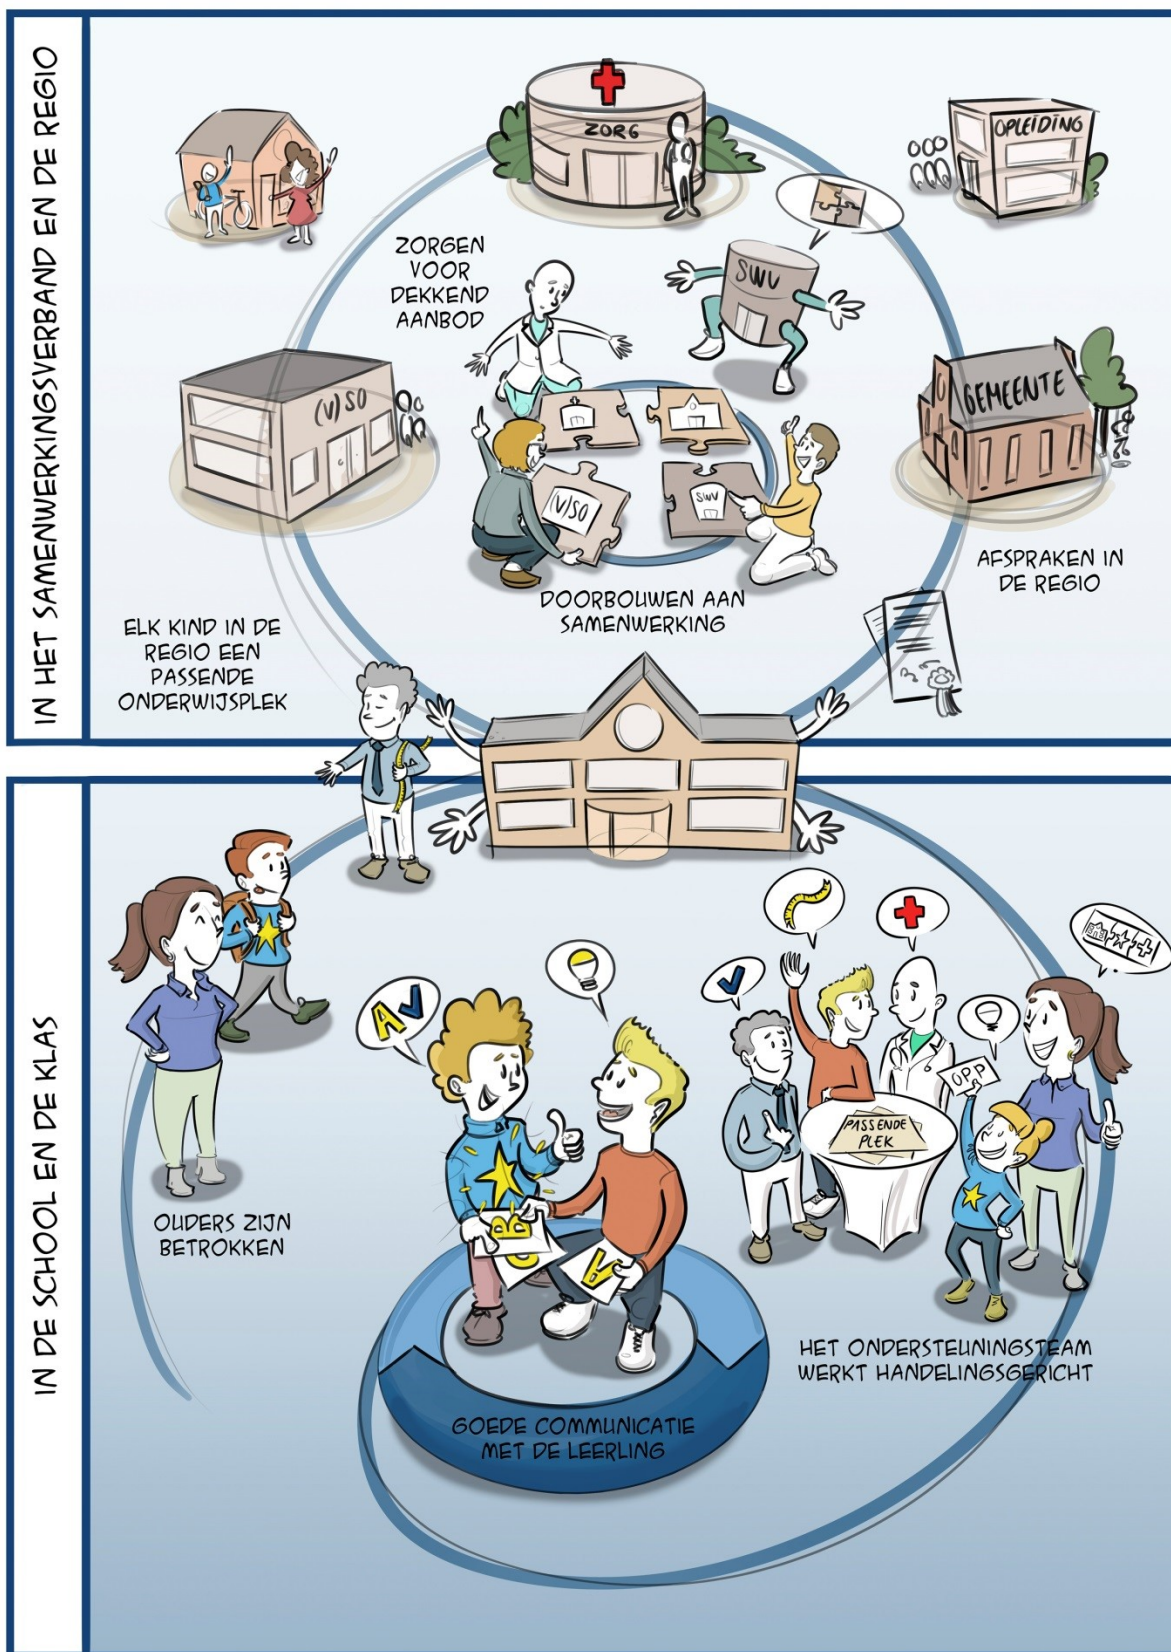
IN HET SAMENWERKINGSVERBAND EN DE REGIO

ZORG

OPLEIDING

ZORGEN VOOR DEKKEND AANBOD

SWV

(V)SO

GEMEENTE

(V)SO

SWV

AFSPRAKEN IN DE REGIO

DOORBOUWEN AAN SAMENWERKING

ELK KIND IN DE REGIO EEN PASSENDE ONDERWIJSPLEK

IN DE SCHOOL EN DE KLAS

OUDERS ZIJN BETROKKEN

OPP

PASSENDE PLEK

HET ONDERSTEUNINGSTEAM WERKT HANDELINGSGERICHT

GOEDE COMMUNICATIE MET DE LEERLING